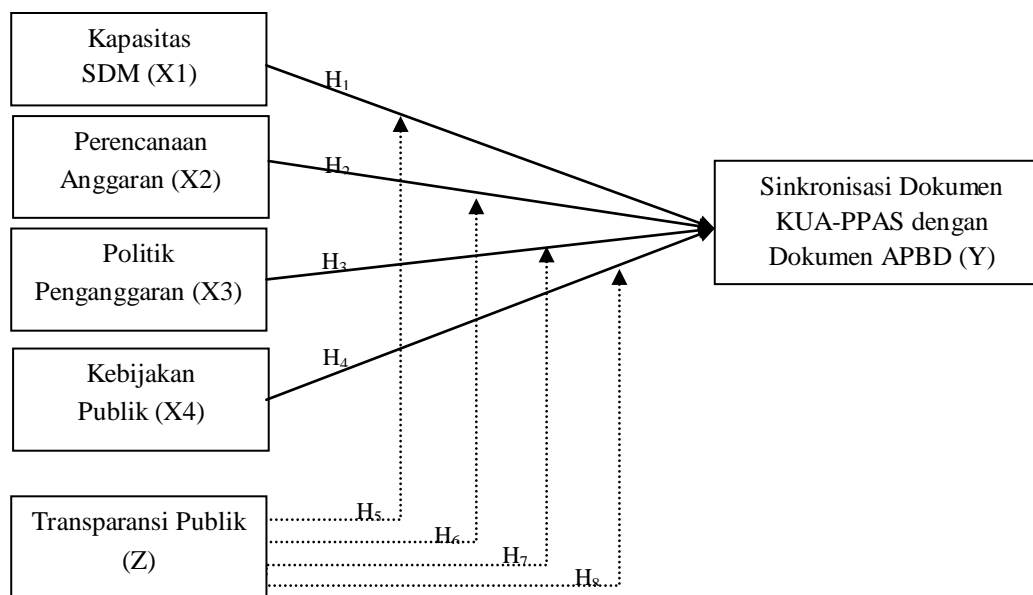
Kapasitas SDM (X1)

Perencanaan Anggaran (X2)

Politik Penganggaran (X3)

Kebijakan Publik (X4)

Transparansi Publik (Z)

Sinkronisasi Dokumen KUA-PPAS dengan Dokumen APBD (Y)

$H_1$

$H_2$

$H_3$

$H_4$

$H_5$

$H_6$

$H_7$

$H_8$